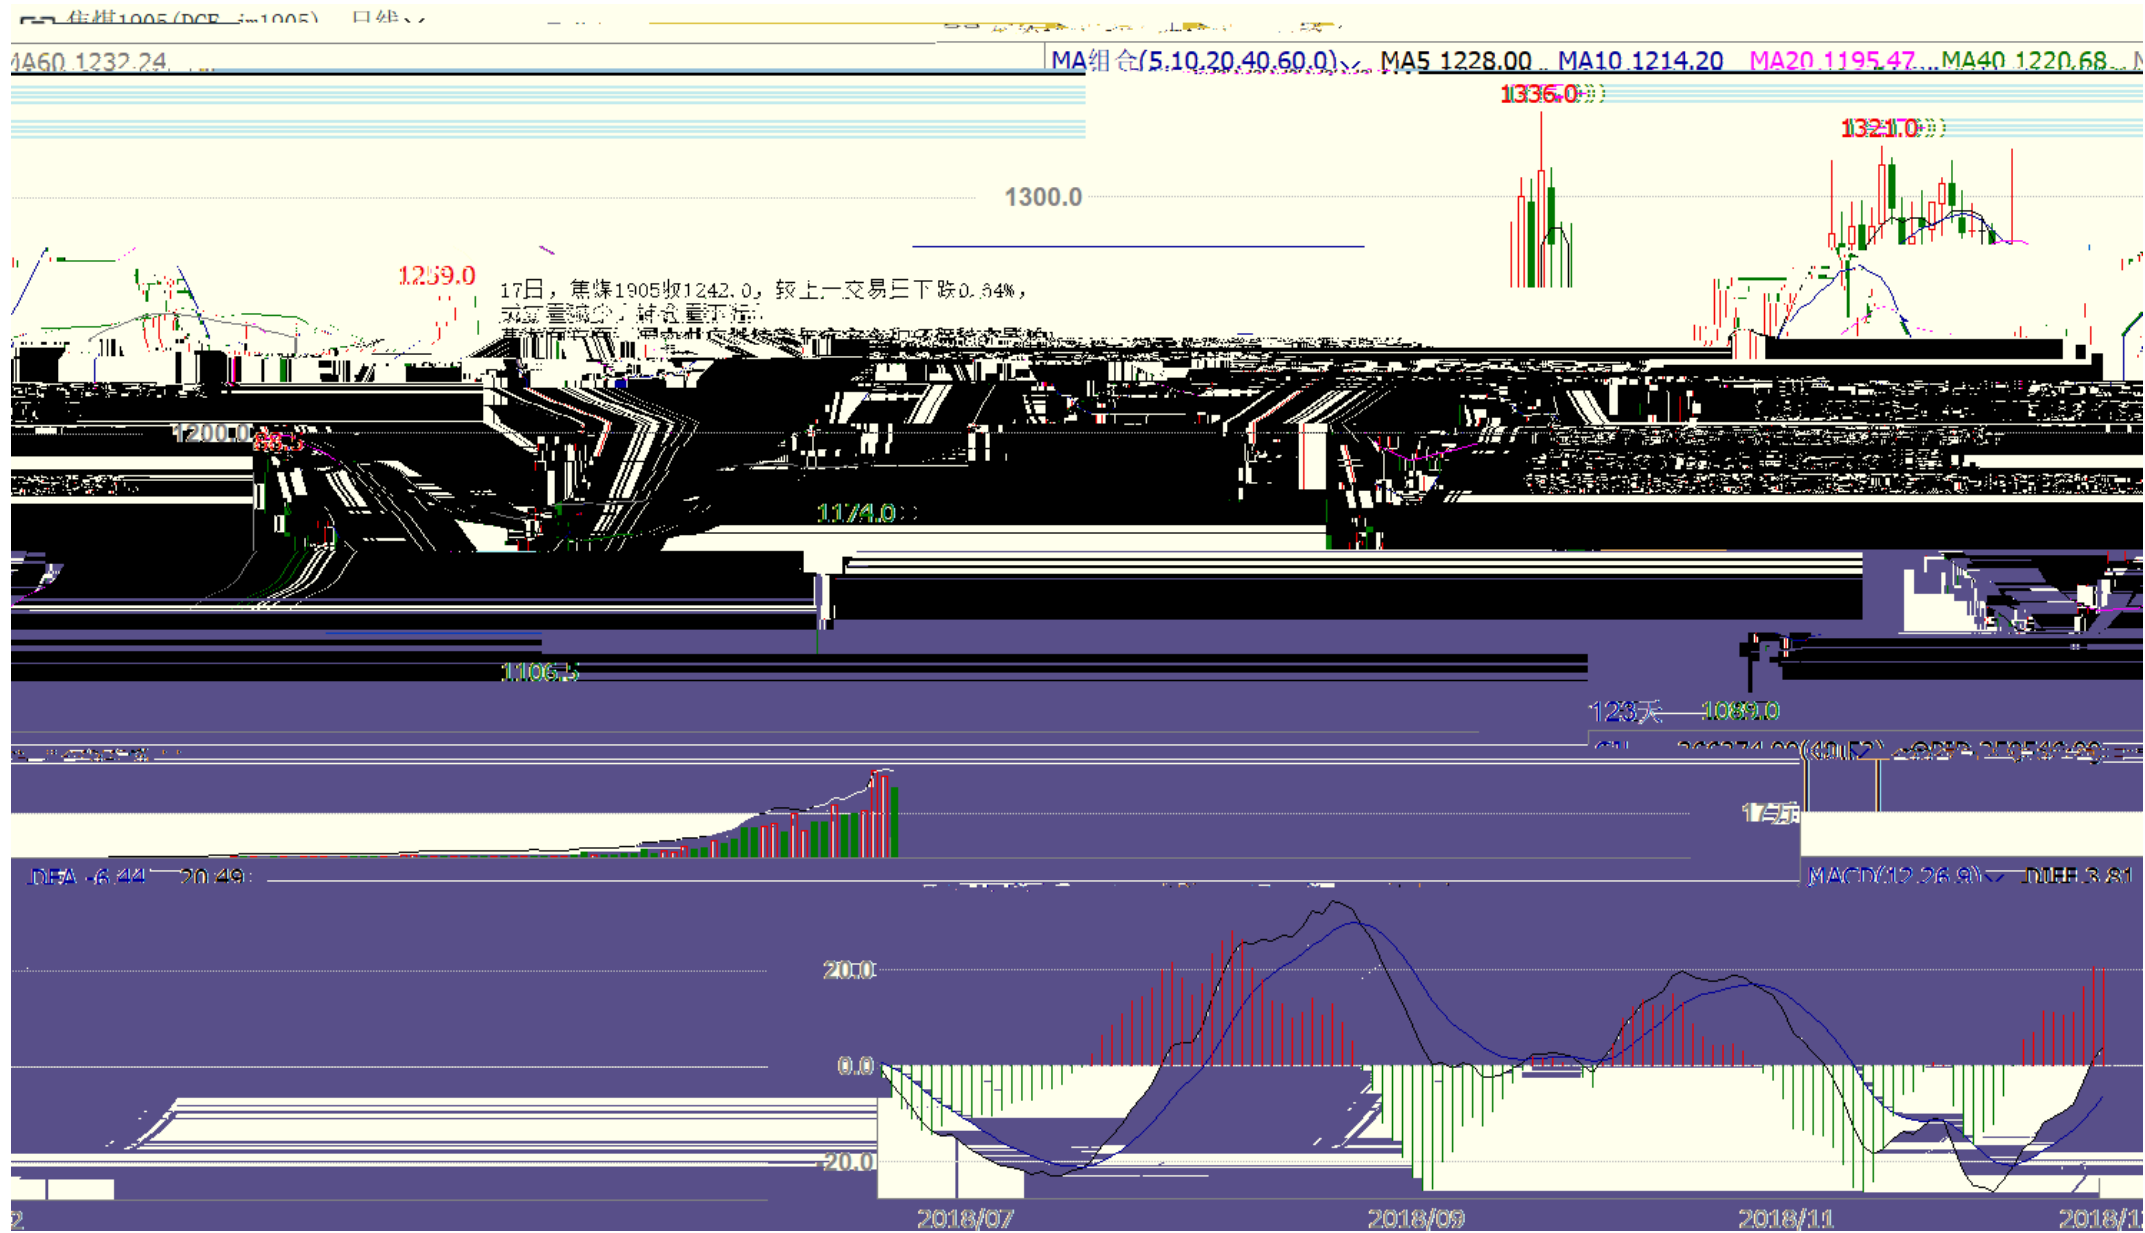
焦煤1905(DCE jm1905) 日线

MA60 1232.24

MA组合(5,10,20,40,60,0) MA5 1228.00 MA10 1214.20 MA20 1195.47 MA40 1220.68

1336.0

1321.0

1300.0

1259.0

17日，焦煤1905收1242.0，较上一交易日下跌0.64%，

成交量减少，持仓量下降

1200.0

1174.0

1106.5

123天 1089.0

17万

DEA -6.44 20.49

MACD(12,26,9) DIFF 3.81

20.0

0.0

-20.0

2018/07

2018/09

2018/11

2018/1